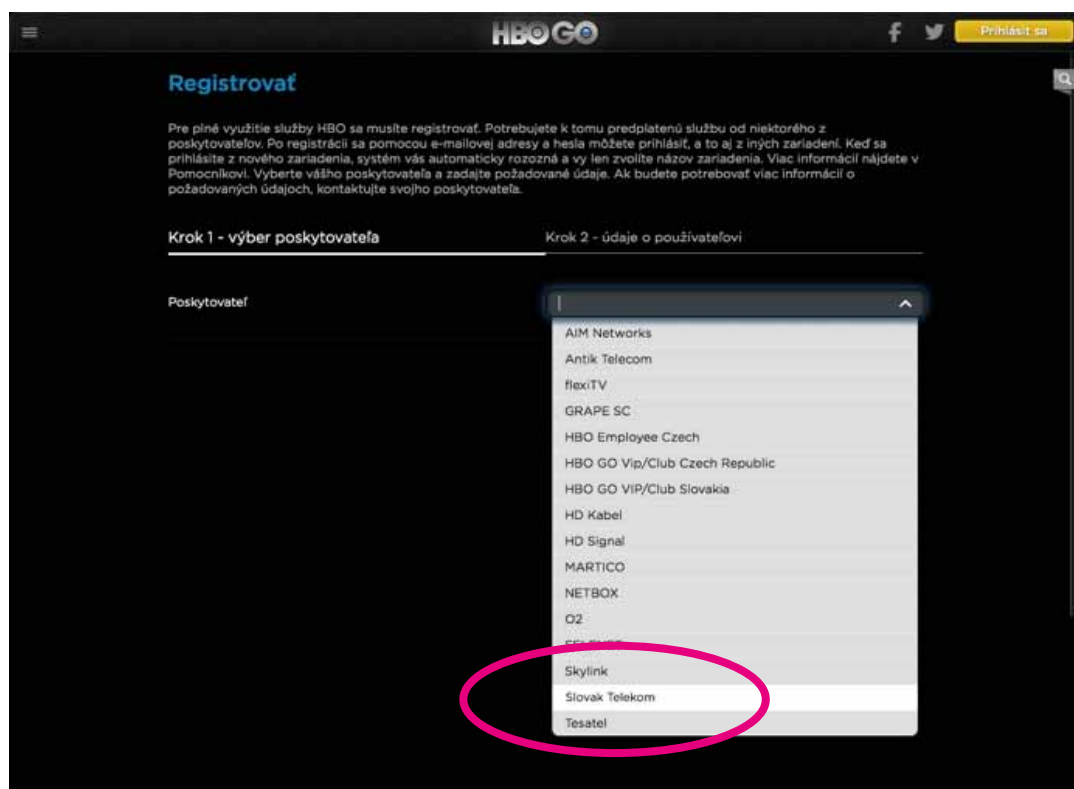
HBO GO

Prihlásit sa

Registrovať

Pre plné využitie služby HBO sa musíte registrovať. Potrebujete k tomu predplatenú službu od niektorého z poskytovateľov. Po registrácii sa pomocou e-mailovej adresy a hesla môžete prihlásiť, a to aj z iných zariadení. Keď sa prihlásite z nového zariadenia, systém vás automaticky rozozná a vy len zvolíte názov zariadenia. Viac informácií nájdete v Pomocníkovi. Vyberte vášho poskytovateľa a zadajte požadované údaje. Ak budete potrebovať viac informácií o požadovaných údajoch, kontaktujte svojho poskytovateľa.

Krok 1 - výber poskytovateľa

Krok 2 - údaje o používateľovi

Poskytovateľ

AIM Networks
Antik Telecom
flexiTV
GRAPE SC
HBO Employee Czech
HBO GO Vip/Club Czech Republic
HBO GO VIP/Club Slovakia
HD Kabel
HD Signal
MARTICO
NETBOX
O2
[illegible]
Skylink
Slovak Telekom
Tesatel